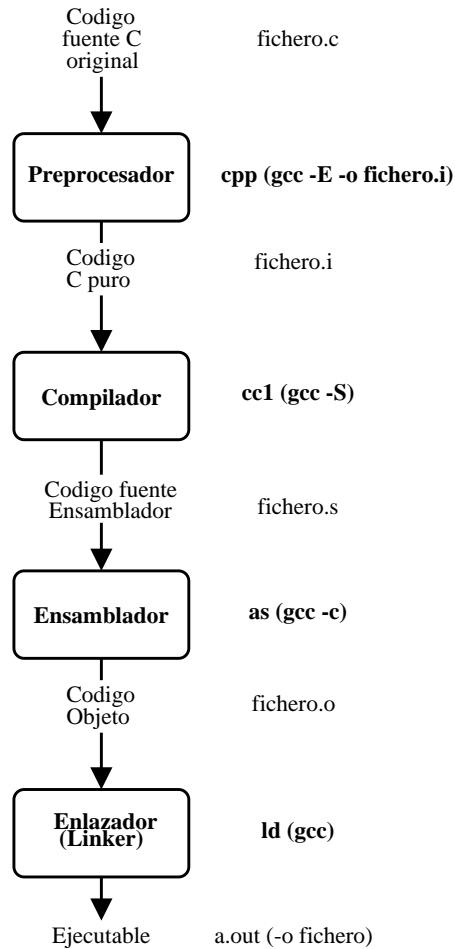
Codigo fuente C original

fichero.c

**Preprocesador**

**cpp (gcc -E -o fichero.i)**

Codigo C puro

fichero.i

**Compilador**

**cc1 (gcc -S)**

Codigo fuente Ensamblador

fichero.s

**Ensamblador**

**as (gcc -c)**

Codigo Objeto

fichero.o

**Enlazador (Linker)**

**ld (gcc)**

Ejecutable

a.out (-o fichero)